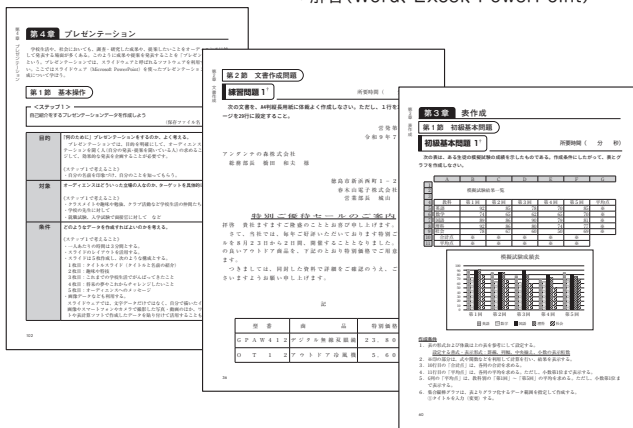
部首(Word、Excel、PowerPoint)

第4章 プレゼンテーション

第1節 基本操作

<ステップ1>
自己紹介をするプレゼンテーションデータを作成しよう

目的

対象

条件

第2節 文書作成問題

練習問題1

所要時間(

アンテナの森株式会社

特別ご優待セールのご案内

拝啓

記

| 型番 | 商品 | 特別価格 |
|---|---|---|
| GPAW412 | デジタル無線花瓶 | 23,80 |
| OT12 | アウトドア扇風機 | 5,60 |

第3章 表作成

第1節 初級基本問題

初級基本問題1

所要時間( 分 秒)

模擬試験結果一覧

模擬試験成績表

作成条件